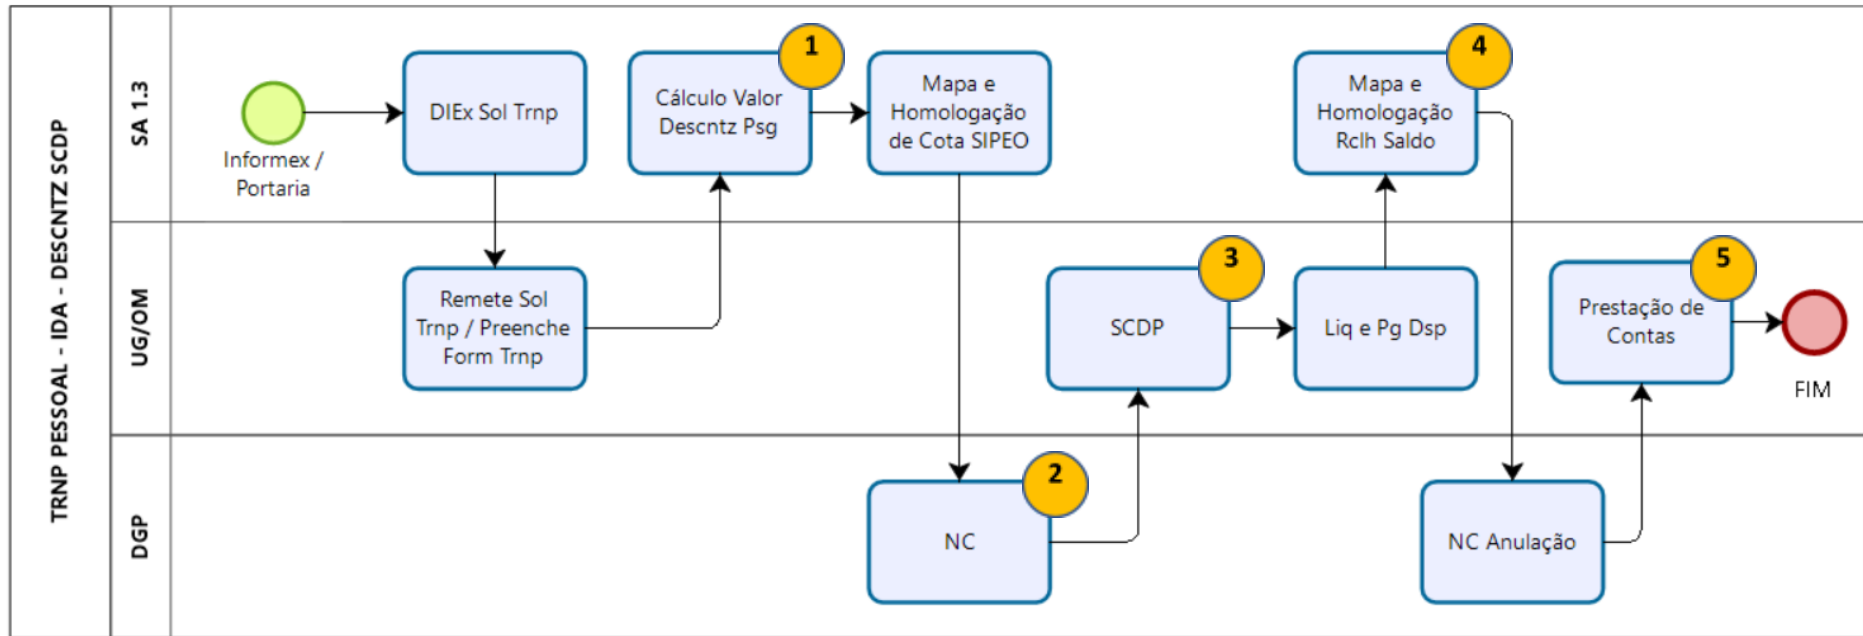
TRNP PESSOAL - IDA - DESCNTZ SCDP

SA 1.3

Informex / Portaria

DIEx Sol Trnp

Cálculo Valor Descntz Psg

1

Mapa e Homologação de Cota SIPEO

Mapa e Homologação Rclh Saldo

4

UG/OM

Remete Sol Trnp / Preenche Form Trnp

SCDP

3

Liq e Pg Dsp

Prestação de Contas

5

FIM

DGP

NC

2

NC Anulação